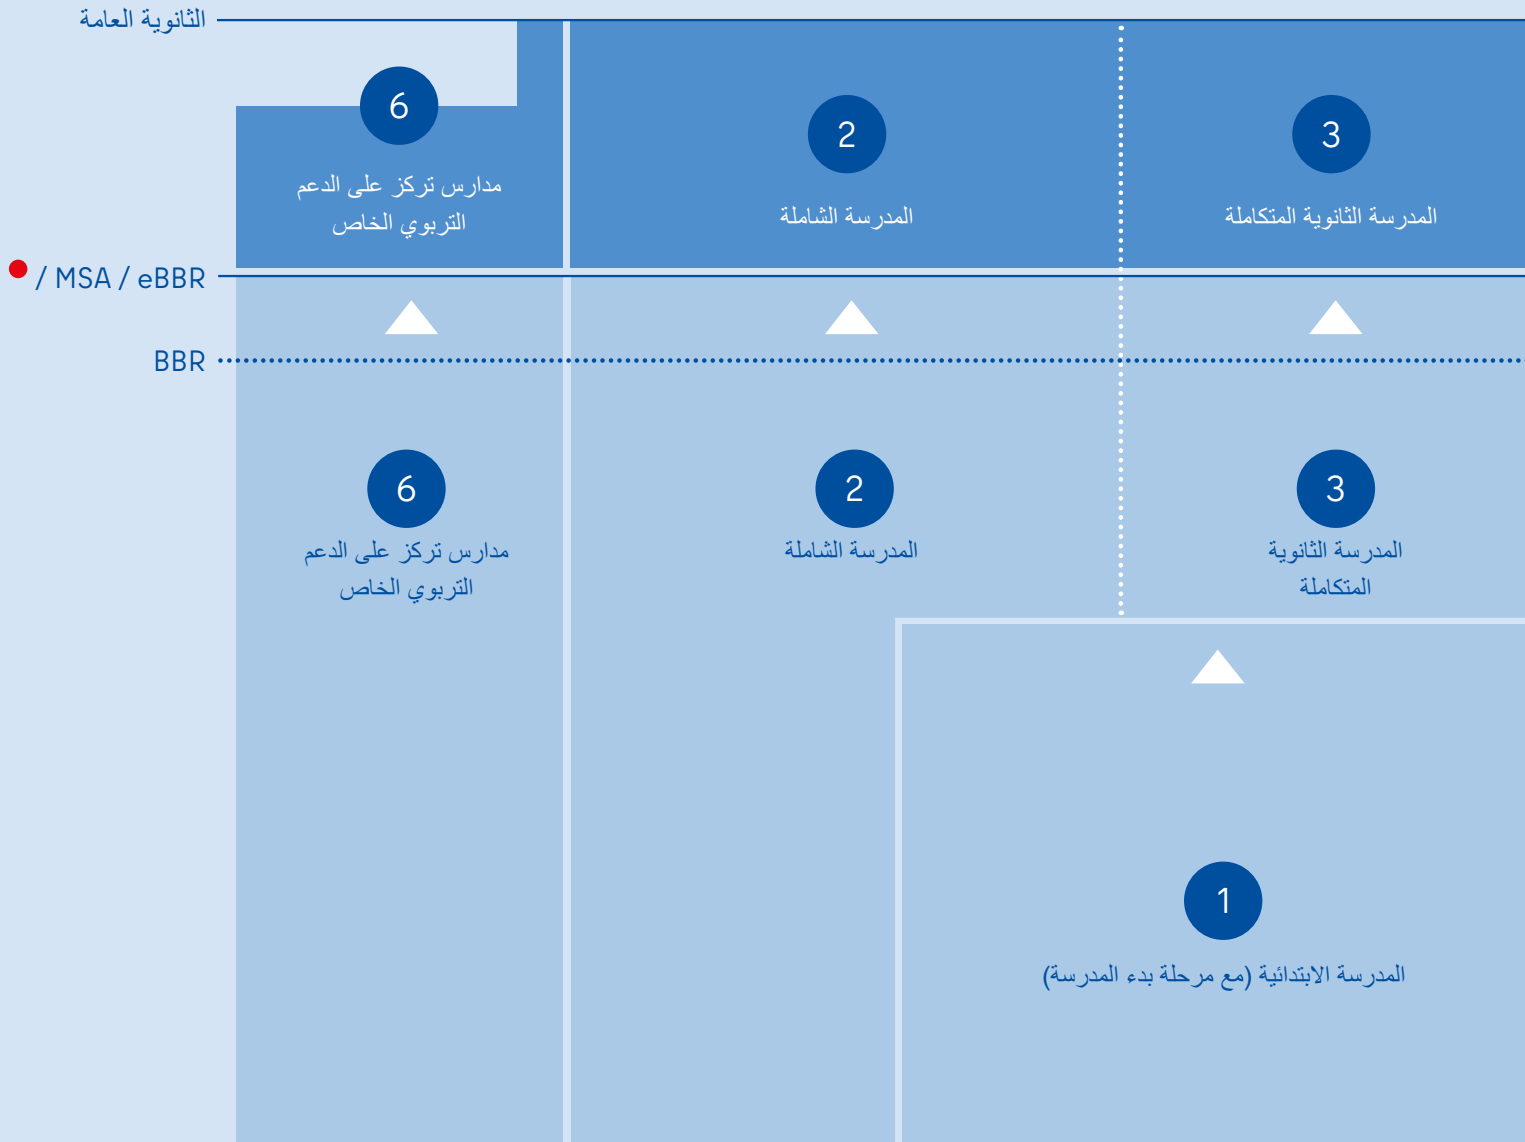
الثانوية العامة

6
مدارس تركز على الدعم التربوي الخاص

2
المدرسة الشاملة

3
المدرسة الثانوية المتكاملة

/ MSA / eBBR

BBR

6
مدارس تركز على الدعم التربوي الخاص

2
المدرسة الشاملة

3
المدرسة الثانوية المتكاملة

1
المدرسة الابتدائية (مع مرحلة بدء المدرسة)